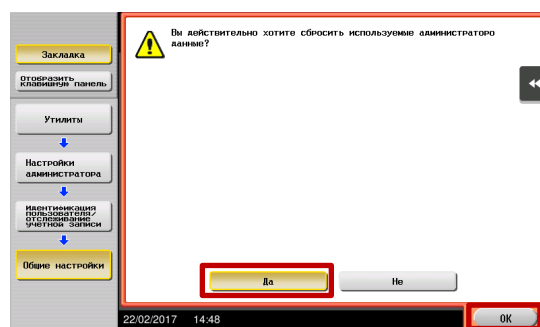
Закладка

Отобразить клавишную панель

Утилиты

Настройки администратора

Идентификация пользователя/ отслеживание учетной записи

Общие настройки

Вы действительно хотите сбросить используемые администраторо данные?

Да

Не

22/02/2017 14:48

OK